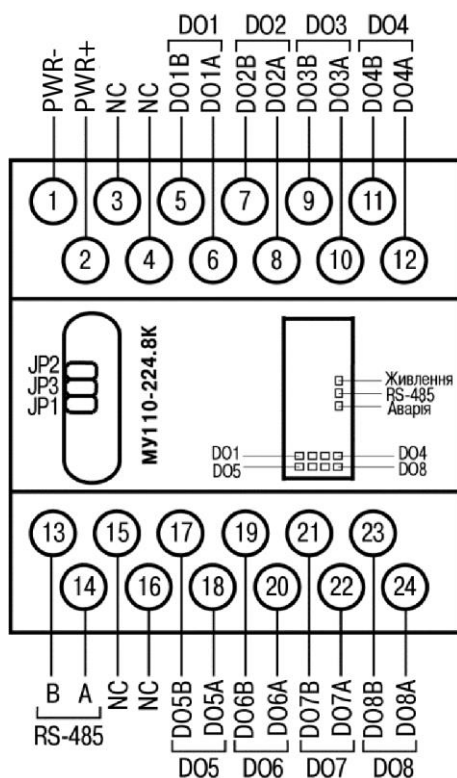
DO1 DO2 DO3 DO4

PWR- PWR+ NC NC DO1B DO1A DO2B DO2A DO3B DO3A DO4B DO4A

1 2 3 4 5 6 7 8 9 10 11 12

JP2
JP3
JP1

МУ110-224.8К

Живлення
RS-485
Аварія

DO1 DO4
DO5 DO8

13 14 15 16 17 18 19 20 21 22 23 24

B A NC NC DO5B DO5A DO6B DO6A DO7B DO7A DO8B DO8A

RS-485

DO5 DO6 DO7 DO8